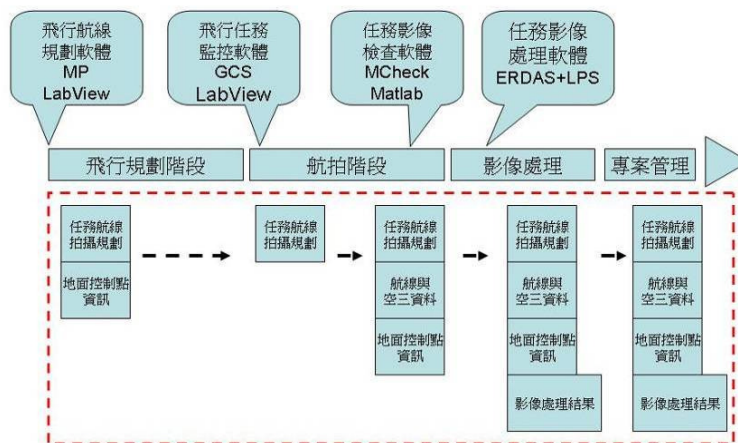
飛行航線
規劃軟體
MP
LabView

飛行任務
監控軟體
GCS
LabView

任務影像
檢查軟體
MCheck
Matlab

任務影像
處理軟體
ERDAS+LPS

飛行規劃階段

航拍階段

影像處理

專案管理

任務航線
拍攝規劃

地面控制點
資訊

任務航線
拍攝規劃

任務航線
拍攝規劃

航線與
空三資料

地面控制點
資訊

任務航線
拍攝規劃

航線與
空三資料

地面控制點
資訊

影像處理結果

任務航線
拍攝規劃

航線與
空三資料

地面控制點
資訊

影像處理結果